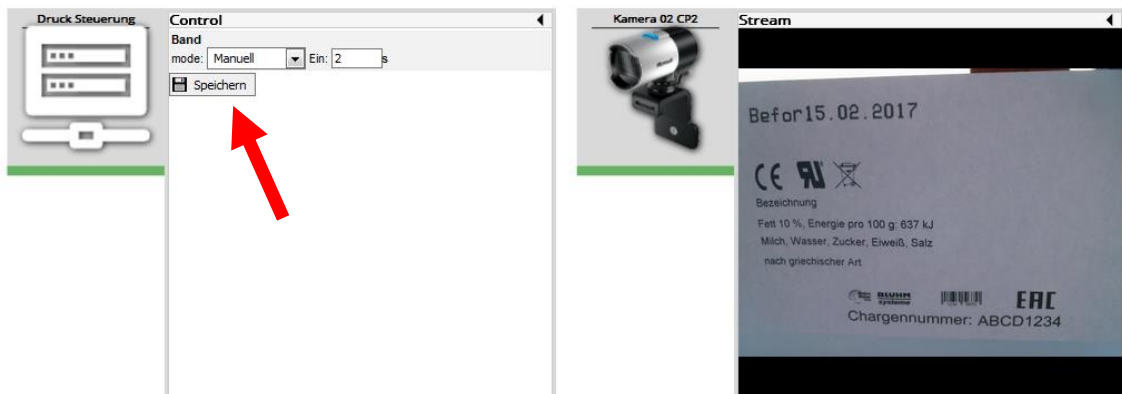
Druck Steuerung

Control

Band

mode: Manuell Ein: 2 s

Speichern

Kamera 02 CP2

Stream

Befor15.02.2017

CE

Bezeichnung

Fett 10 %, Energie pro 100 g: 637 kJ

Milch, Wasser, Zucker, Eiweiß, Salz

nach griechischer Art

BLUHM Systeme

EAC

Chargennummer: ABCD1234